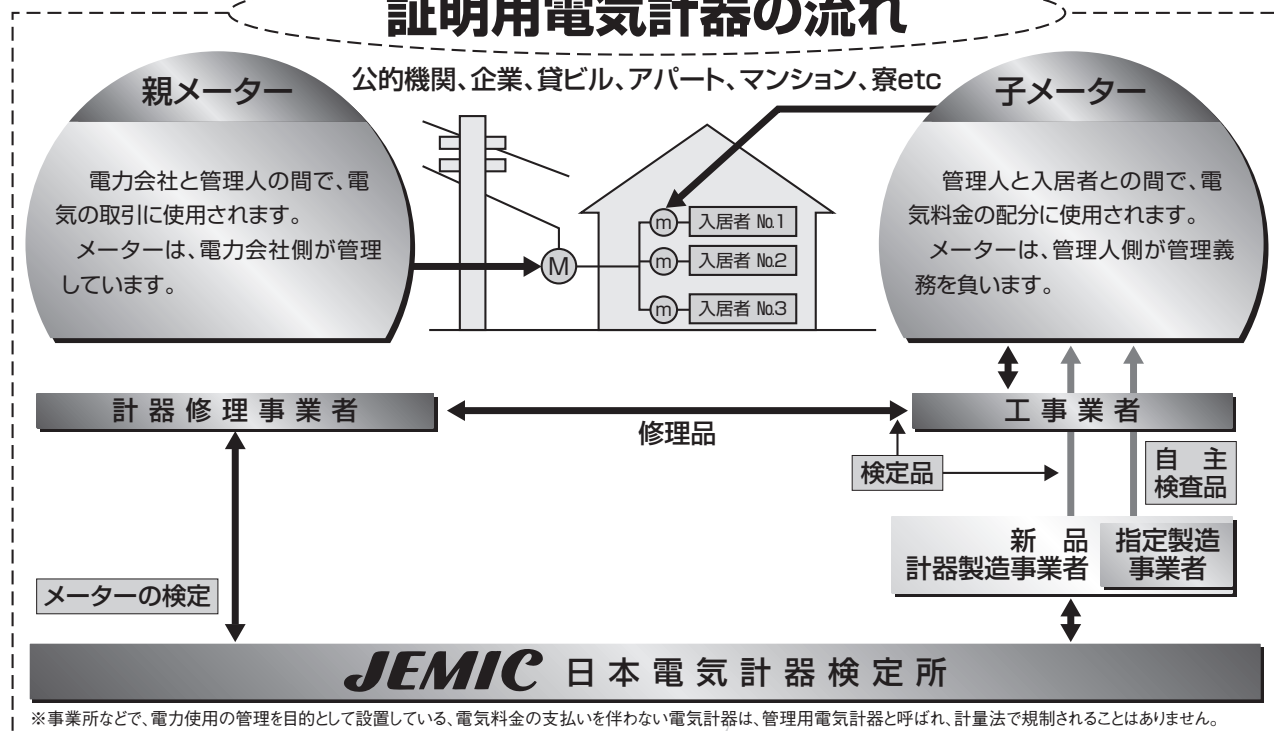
証明用電気計器の流れ

公的機関、企業、貸ビル、アパート、マンション、寮etc

親メーター

電力会社と管理人の間で、電気の取引に使用されます。

メーターは、電力会社側が管理しています。

M

m 入居者 No.1

m 入居者 No.2

m 入居者 No.3

子メーター

管理人と入居者との間で、電気料金の配分に使用されます。

メーターは、管理人側が管理義務を負います。

計器修理事業者

修理品

工事業者

検定品

自主検査品

新品計器製造事業者

指定製造事業者

メーターの検定

JEMIC 日本電気計器検定所

※事業所などで、電力使用の管理を目的として設置している、電気料金の支払いを伴わない電気計器は、管理用電気計器と呼ばれ、計量法で規制されることはありません。